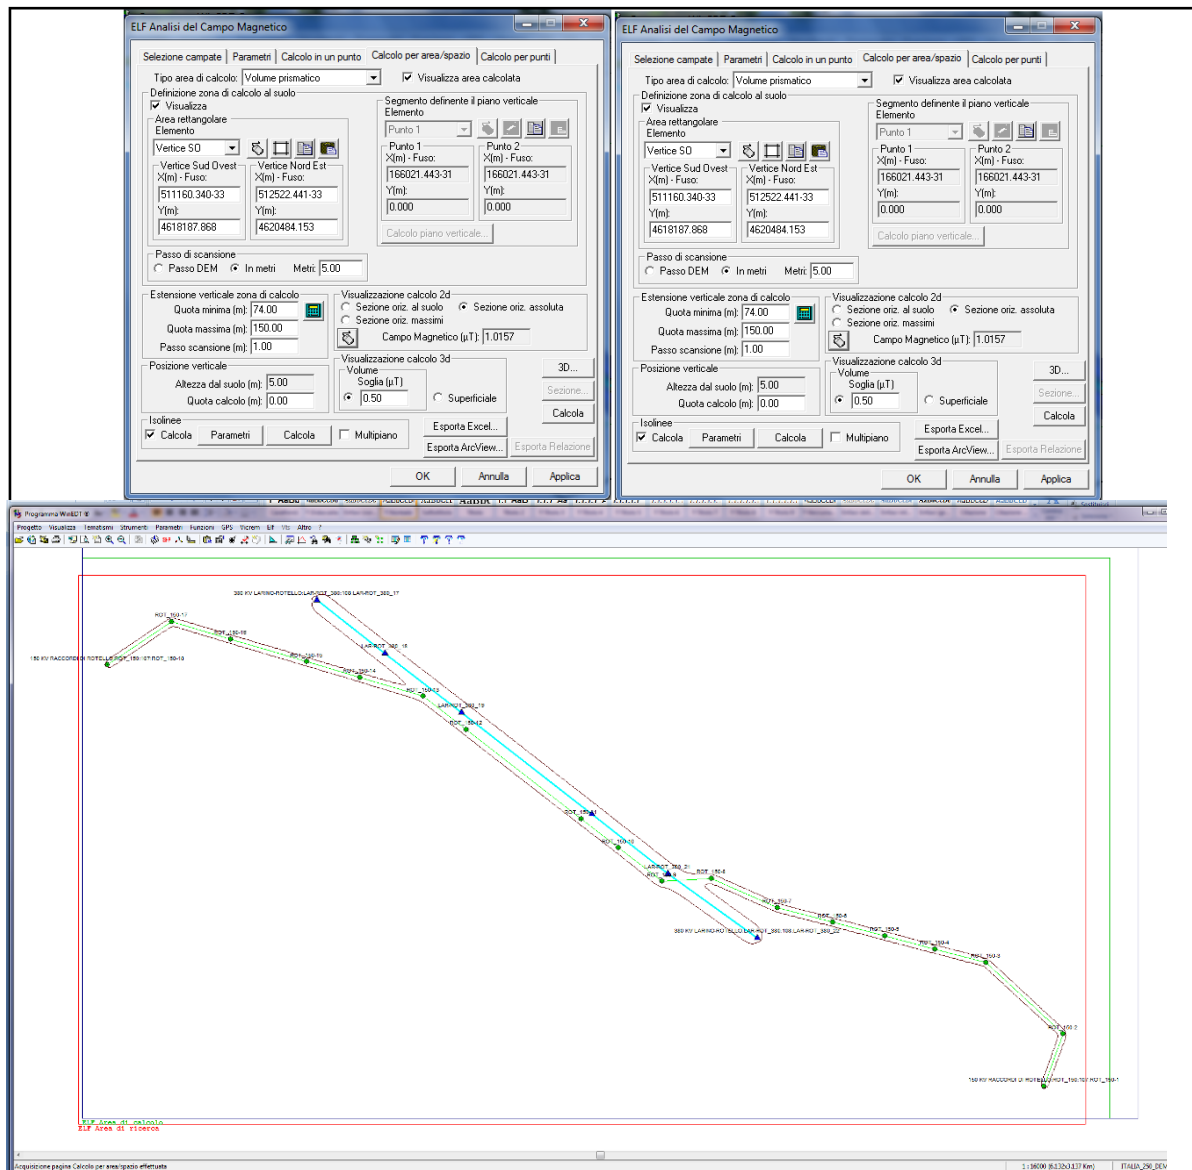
ELF Analisi del Campo Magnetico

Selezione campate | Parametri | Calcolo in un punto | Calcolo per area/spazio | Calcolo per punti

Tipo area di calcolo: Volume prismatico
Visualizza area calcolata

Definizione zona di calcolo al suolo
Visualizza
Area rettangolare
Elemento
Vertice SO
Vertice Sud Ovest
X(m) - Fuso:
511160.340-33
Y(m):
4618187.868
Vertice Nord Est
X(m) - Fuso:
512522.441-33
Y(m):
4620484.153

Segmento definente il piano verticale
Elemento
Punto 1
Punto 1
X(m) - Fuso:
166021.443-31
Y(m):
0.000
Punto 2
X(m) - Fuso:
166021.443-31
Y(m):
0.000
Calcolo piano verticale...

Passo di scansione
Passo DEM
In metri
Metri: 5.00

Estensione verticale zona di calcolo
Quota minima (m): 74.00
Quota massima (m): 150.00
Passo scansione (m): 1.00

Visualizzazione calcolo 2d
Sezione oriz. al suolo
Sezione oriz. assoluta
Sezione oriz. massimi
Campo Magnetico (µT): 1.0157

Posizione verticale
Altezza dal suolo (m): 5.00
Quota calcolo (m): 0.00

Visualizzazione calcolo 3d
Volume
Soglia (µT)
0.50
Superficiale

3D...
Sezione...
Calcola

Isolinee
Calcola
Parametri
Calcola
Multipiano

Esporta Excel...
Esporta ArcView...
Esporta Relazione

OK
Annulla
Applica

ELF Analisi del Campo Magnetico

Selezione campate | Parametri | Calcolo in un punto | Calcolo per area/spazio | Calcolo per punti

Tipo area di calcolo: Volume prismatico
Visualizza area calcolata

Definizione zona di calcolo al suolo
Visualizza
Area rettangolare
Elemento
Vertice SO
Vertice Sud Ovest
X(m) - Fuso:
511160.340-33
Y(m):
4618187.868
Vertice Nord Est
X(m) - Fuso:
512522.441-33
Y(m):
4620484.153

Segmento definente il piano verticale
Elemento
Punto 1
Punto 1
X(m) - Fuso:
166021.443-31
Y(m):
0.000
Punto 2
X(m) - Fuso:
166021.443-31
Y(m):
0.000
Calcolo piano verticale...

Passo di scansione
Passo DEM
In metri
Metri: 5.00

Estensione verticale zona di calcolo
Quota minima (m): 74.00
Quota massima (m): 150.00
Passo scansione (m): 1.00

Visualizzazione calcolo 2d
Sezione oriz. al suolo
Sezione oriz. assoluta
Sezione oriz. massimi
Campo Magnetico (µT): 1.0157

Posizione verticale
Altezza dal suolo (m): 5.00
Quota calcolo (m): 0.00

Visualizzazione calcolo 3d
Volume
Soglia (µT)
0.50
Superficiale

3D...
Sezione...
Calcola

Isolinee
Calcola
Parametri
Calcola
Multipiano

Esporta Excel...
Esporta ArcView...
Esporta Relazione

OK
Annulla
Applica

Programma WinEDT

Progetto Visualizza Tematismi Strumenti Parametri Funzioni GPS Vicrem Elf Vis Altro ?

380 KV LARINO-ROTELLO:LAR-ROT_380:109 LAR-ROT_380_17
ROT_150-17
ROT_150-16
150 KV RACCORDI DI ROTELLO:ROT_150:107 ROT_150-18
ROT_150-15
ROT_150-14
LAR-ROT_380_15
ROT_150-13
LAR-ROT_380_13
ROT_150-12
ROT_150-11
ROT_150-10
LAR-ROT_380_21
ROT_150-9
ROT_150-8
ROT_150-7
ROT_150-6
ROT_150-5
ROT_150-4
ROT_150-3
380 KV LARINO-ROTELLO:LAR-ROT_380:109 LAR-ROT_380_22
ROT_150-2
150 KV RACCORDI DI ROTELLO:ROT_150:107 ROT_150-1

ELF Area di calcolo
ELF Area di ricerca

Acquisizione pagina Calcolo per area/spazio effettuata
1 : 16000 (6.132x3.137 Km)
ITALIA_250_DEV